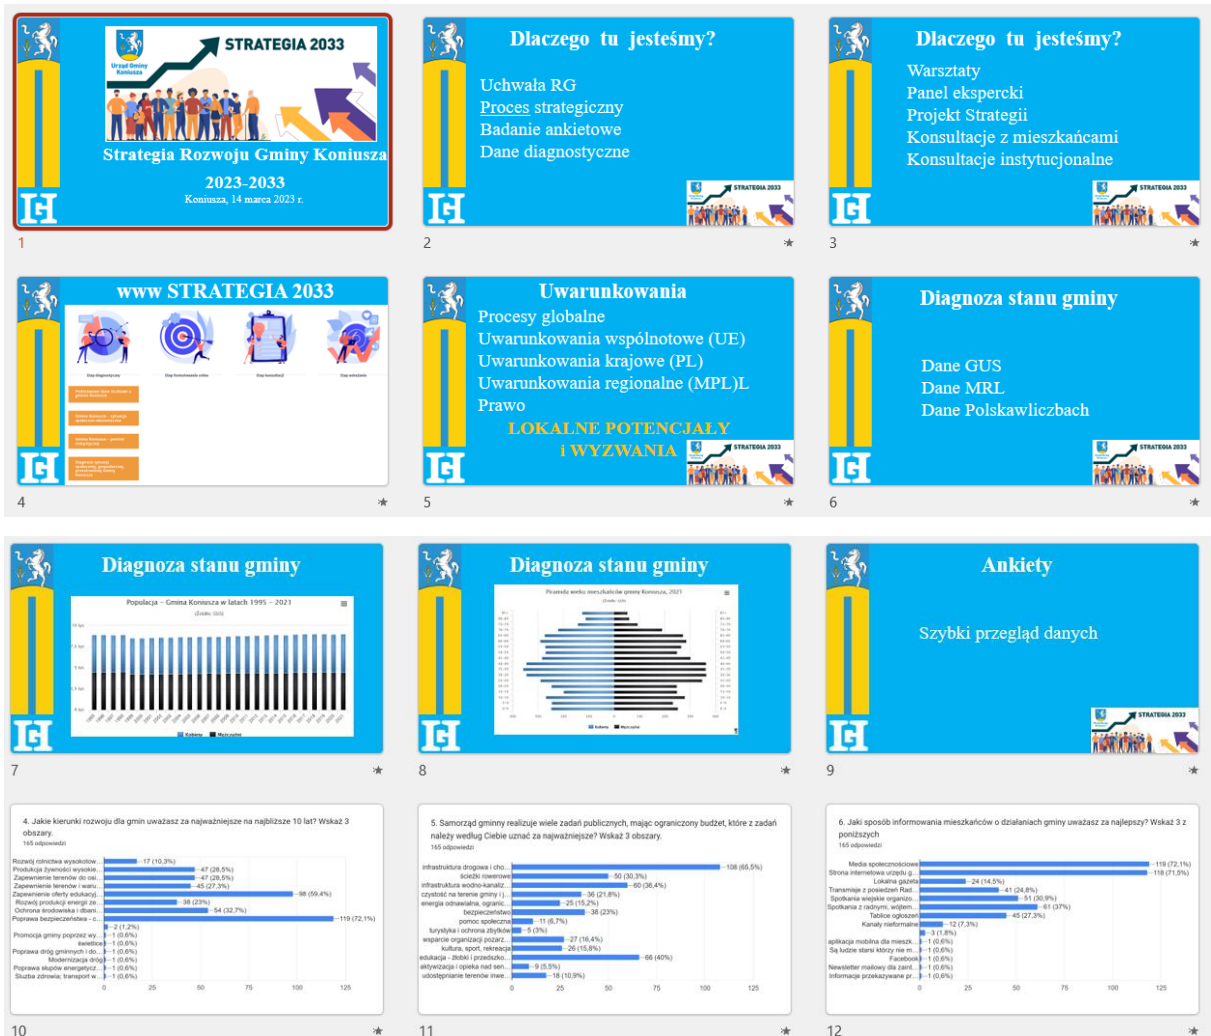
Urząd Gminy Koniusza
STRATEGIA 2033
Strategia Rozwoju Gminy Koniusza
2023-2033
Koniusza, 14 marca 2023 r.

1

Dlaczego tu jesteśmy?
Uchwała RG
Proces strategiczny
Badanie ankietowe
Dane diagnostyczne
STRATEGIA 2033

2

Dlaczego tu jesteśmy?
Warsztaty
Panel ekspercki
Projekt Strategii
Konsultacje z mieszkańcami
Konsultacje instytucjonalne
STRATEGIA 2033

3

www STRATEGIA 2033
Etap diagnostyczny
Etap formułowania celów
Etap konsultacji
Etap wdrożenia

4

Uwarunkowania
Procesy globalne
Uwarunkowania wspólnotowe (UE)
Uwarunkowania krajowe (PL)
Uwarunkowania regionalne (MPL)L
Prawo
LOKALNE POTENCJAŁY
i WYZWANIA
STRATEGIA 2033

5

Diagnoza stanu gminy
Dane GUS
Dane MRL
Dane Polskawliczbach
STRATEGIA 2033

6

Diagnoza stanu gminy
Populacja – Gmina Koniusza w latach 1995 - 2021
Kobiety
Mężczyźni

7

Diagnoza stanu gminy
Piramida wieku mieszkańców gminy Koniusza, 2021
Kobiety
Mężczyźni

8

Ankiety
Szybki przegląd danych
STRATEGIA 2033

9

4. Jakie kierunki rozwoju dla gmin uważasz za najważniejsze na najbliższe 10 lat? Wskaż 3 obszary.
165 odpowiedzi
Rozwój rolnictwa wysokotow... 17 (10,3%)
Produkcja żywności wysokie... 47 (28,5%)
Zapewnienie terenów do osi... 47 (28,5%)
Zapewnienie terenów i waru... 45 (27,3%)
Zapewnienie oferty edukacyj... 98 (59,4%)
Rozwój produkcji energii ze... 38 (23%)
Ochrona środowiska i dbani... 54 (32,7%)
Poprawa bezpieczeństwa - c... 119 (72,1%)
2 (1,2%)
Promocja gminy poprzez wy... 1 (0,6%)
świetlice 1 (0,6%)
Poprawa dróg gminnych i do... 1 (0,6%)
Modernizacja dróg 1 (0,6%)
Poprawa słupów energetycz... 1 (0,6%)
Służba zdrowia; transport w... 1 (0,6%)
0 25 50 75 100 125

10

5. Samorząd gminny realizuje wiele zadań publicznych, mając ograniczony budżet, które z zadań należy według Ciebie uznać za najważniejsze? Wskaż 3 obszary.
165 odpowiedzi
infrastruktura drogowa i cho... 108 (65,5%)
ścieżki rowerowe 50 (30,3%)
infrastruktura wodno-kanaliz... 60 (36,4%)
czystość na terenie gminy i j... 36 (21,8%)
energia odnawialna, ograni... 25 (15,2%)
bezpieczeństwo 38 (23%)
pomoc społeczna 11 (6,7%)
turystyka i ochrona zabytków 5 (3%)
wsparcie organizacji pozarz... 27 (16,4%)
kultura, sport, rekreacja 26 (15,8%)
edukacja - żłobki i przedszko... 66 (40%)
aktywizacja i opieka nad sen... 9 (5,5%)
udostępnianie terenów inwe... 18 (10,9%)
0 25 50 75 100 125

11

6. Jaki sposób informowania mieszkańców o działaniach gminy uważasz za najlepszy? Wskaż 3 z poniższych
165 odpowiedzi
Media społecznościowe 119 (72,1%)
Strona internetowa urzędu g... 118 (71,5%)
Lokalna gazeta 24 (14,5%)
Transmisje z posiedzeń Rad... 41 (24,8%)
Spotkania wiejskie organizo... 51 (30,9%)
Spotkania z radnymi, wójtem... 61 (37%)
Tablice ogłoszeń 45 (27,3%)
Kanały nieformalne 12 (7,3%)
3 (1,8%)
aplikacja mobilna dla mieszk... 1 (0,6%)
Są ludzie starsi którzy nie m... 1 (0,6%)
Facebook 1 (0,6%)
Newsletter mailowy dla zaint... 1 (0,6%)
Informacje przekazywane pr... 1 (0,6%)
0 25 50 75 100 125

12